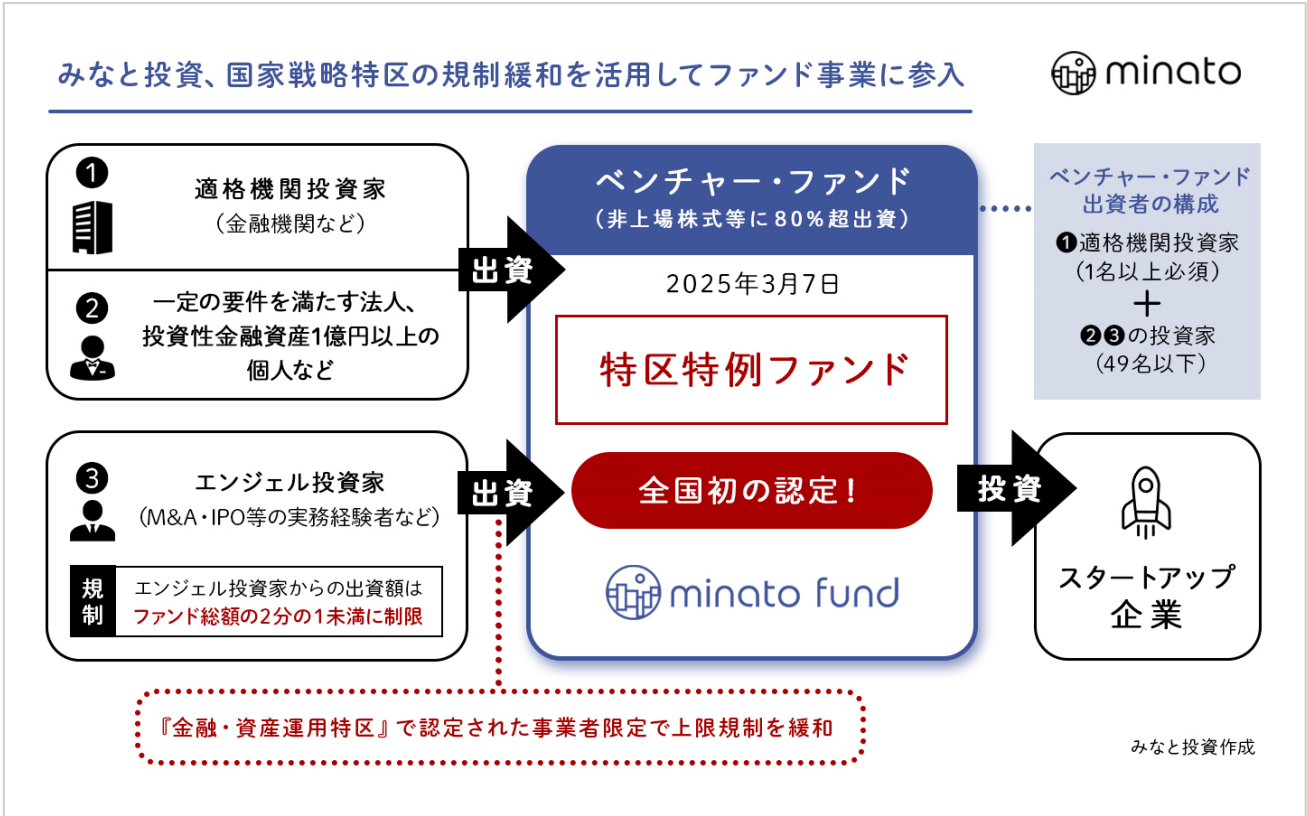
みなと投資、国家戦略特区の規制緩和を活用してファンド事業に参入

minato

❶
適格機関投資家
（金融機関など）

❷
一定の要件を満たす法人、投資性金融資産1億円以上の個人など

出資

❸
エンジェル投資家
（M&A・IPO等の実務経験者など）

規制
エンジェル投資家からの出資額は
ファンド総額の2分の1未満に制限

出資

ベンチャー・ファンド
（非上場株式等に80%超出資）

2025年3月7日

特区特例ファンド

全国初の認定！

minato fund

ベンチャー・ファンド
出資者の構成
❶適格機関投資家
（1名以上必須）
＋
❷❸の投資家
（49名以下）

投資

スタートアップ
企業

『金融・資産運用特区』で認定された事業者限定で上限規制を緩和

みなと投資作成